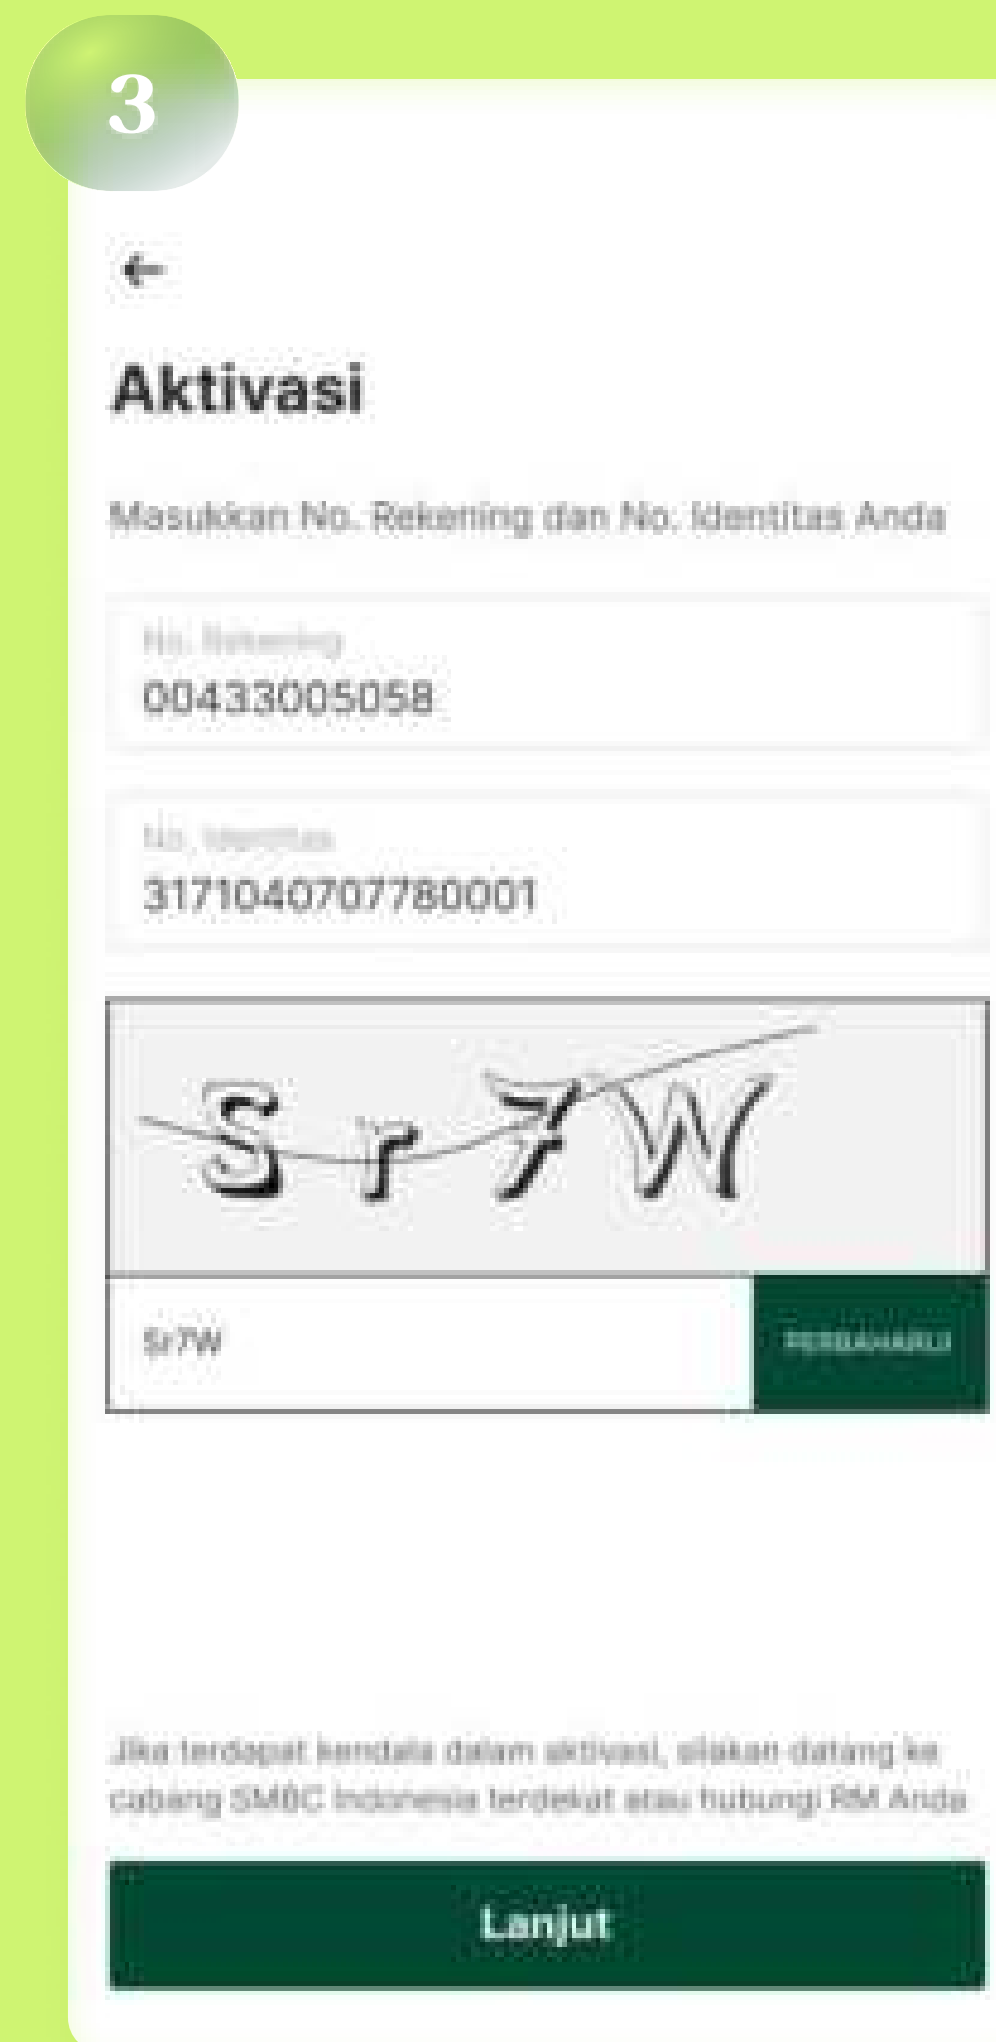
3

Aktivasi

Masukkan No. Rekening dan No. Identitas Anda

No. Rekening
00433005058

No. Identitas
3171040707780001

Sr7W

Sr7W

PERBAHARUI

Jika terdapat kendala dalam aktivasi, silakan datang ke cabang SMBC Indonesia terdekat atau hubungi RM Anda

Lanjut